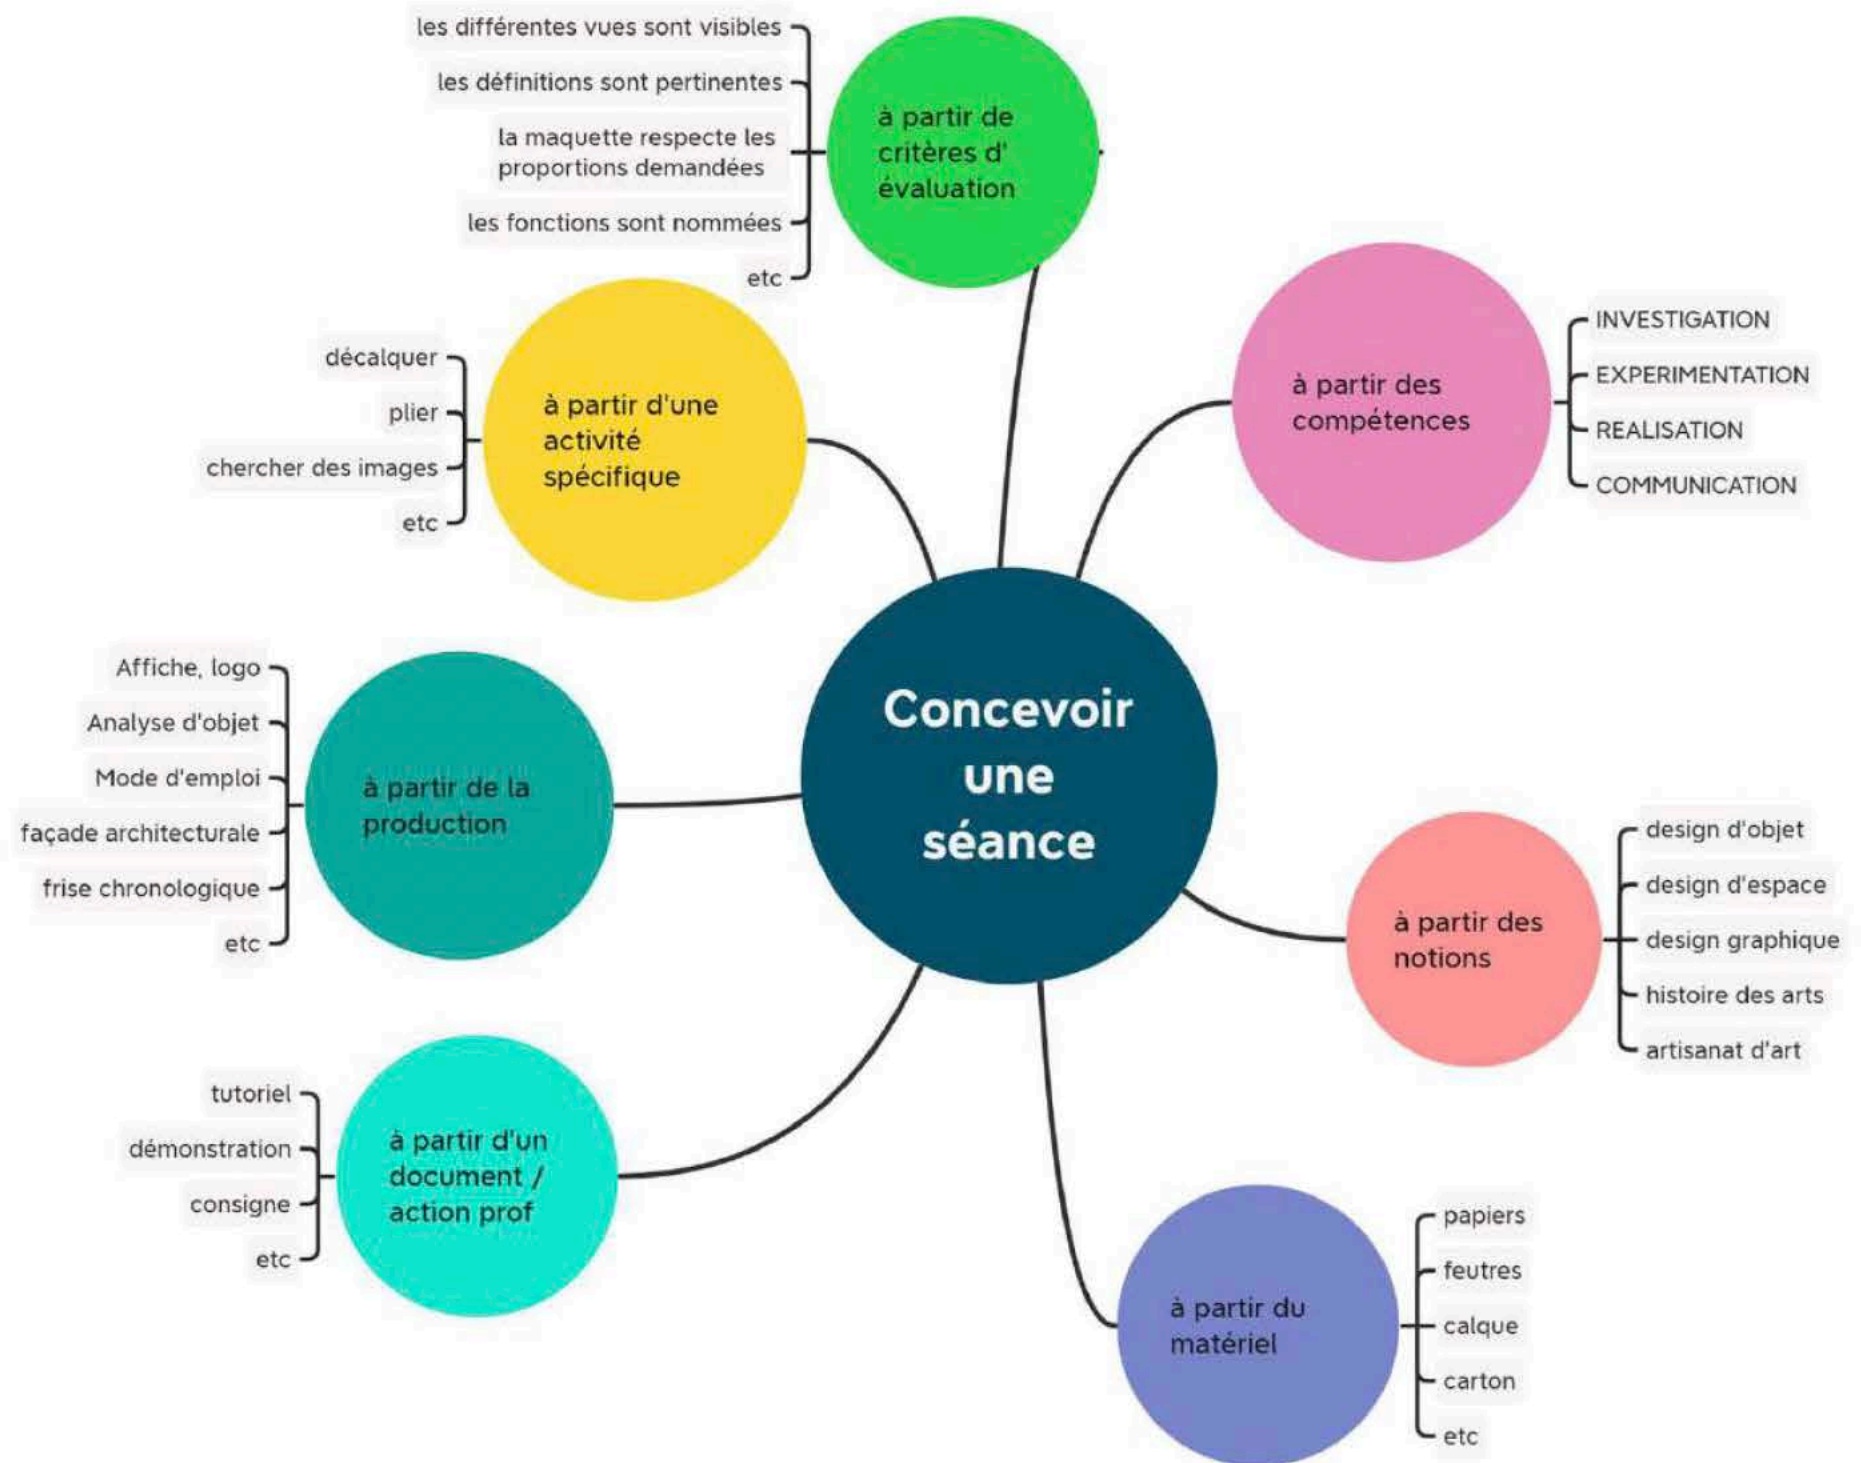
Concevoir une séance

à partir de critères d' évaluation

les différentes vues sont visibles
les définitions sont pertinentes
la maquette respecte les proportions demandées
les fonctions sont nommées
etc

à partir des compétences

INVESTIGATION
EXPERIMENTATION
REALISATION
COMMUNICATION

à partir d'une activité spécifique

décalquer
plier
chercher des images
etc

à partir de la production

Affiche, logo
Analyse d'objet
Mode d'emploi
façade architecturale
frise chronologique
etc

à partir des notions

design d'objet
design d'espace
design graphique
histoire des arts
artisanat d'art

à partir d'un document / action prof

tutoriel
démonstration
consigne
etc

à partir du matériel

papiers
feutres
calque
carton
etc